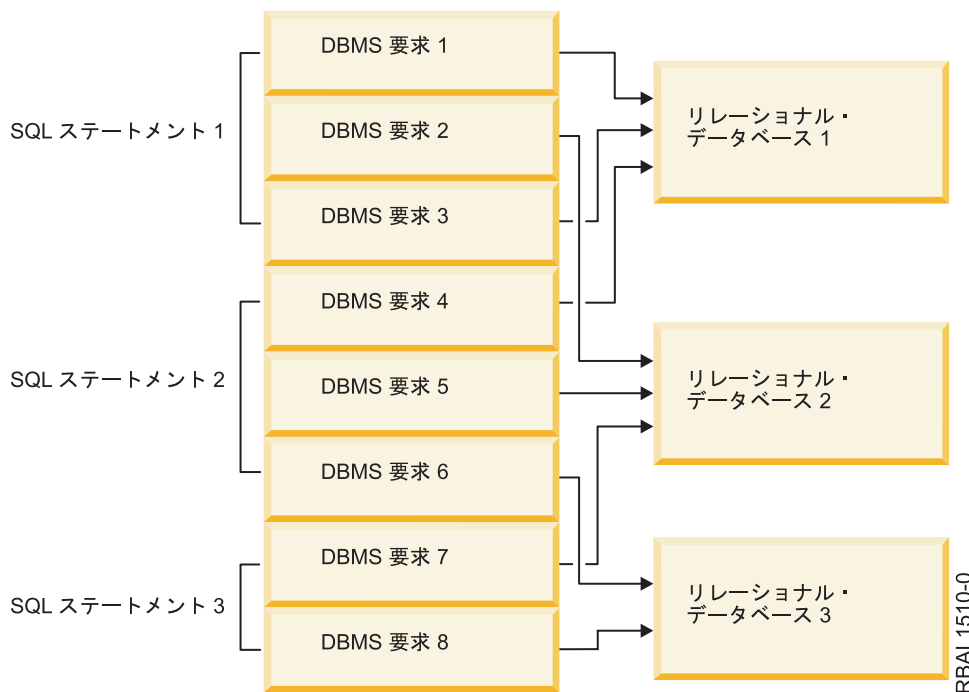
SQL ステートメント 1

SQL ステートメント 2

SQL ステートメント 3

DBMS 要求 1

DBMS 要求 2

DBMS 要求 3

DBMS 要求 4

DBMS 要求 5

DBMS 要求 6

DBMS 要求 7

DBMS 要求 8

リレーショナル・データベース 1

リレーショナル・データベース 2

リレーショナル・データベース 3

RBAI 1510-0